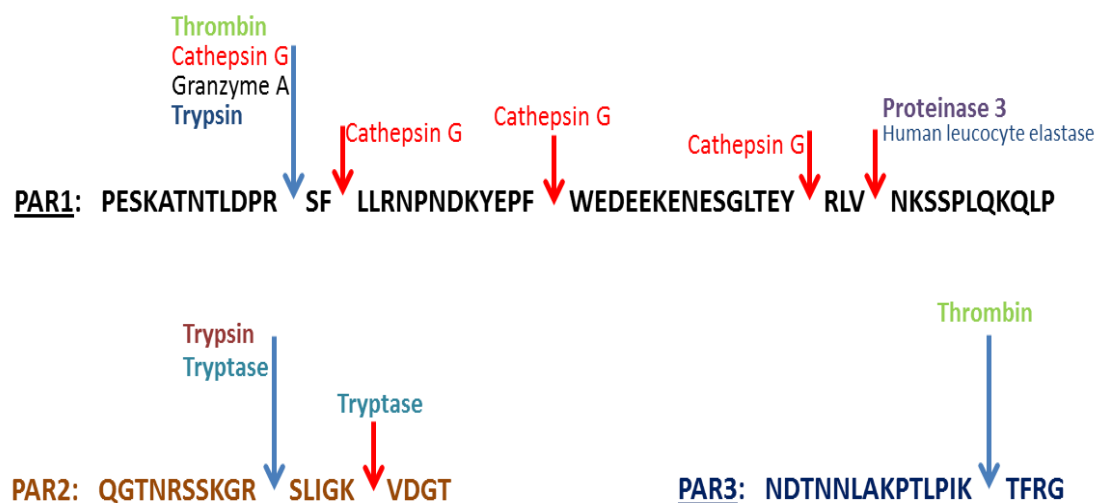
Thrombin
Cathepsin G
Granzyme A
Trypsin

Cathepsin G

Cathepsin G

Cathepsin G

Proteinase 3
Human leucocyte elastase

PAR1: PESKATNTLDPR SF LLRNPNDKYEPF WEDEEKENESGLTEY RLV NKSSPLQKQLP

Trypsin
Tryptase

Tryptase

PAR2: QGTNRSSKGR SLIGK VDGT

Thrombin

PAR3: NDTNNLAKPTLPIK TFRG